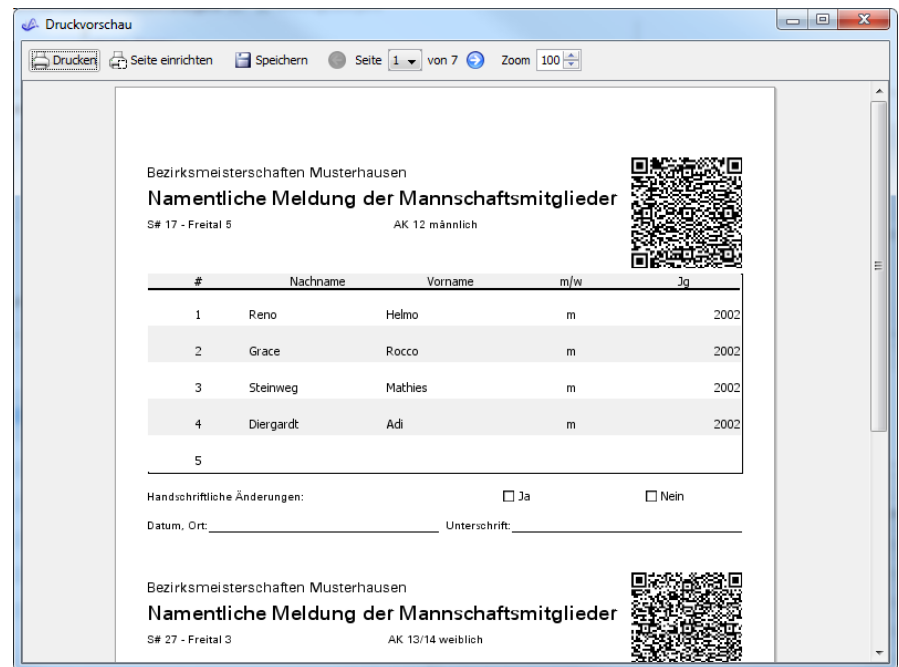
Druckvorschau

Drucken Seite einrichten Speichern Seite 1 von 7 Zoom 100

Bezirksmeisterschaften Musterhausen

Namentliche Meldung der Mannschaftsmitglieder

S# 17 - Freital 5 AK 12 männlich

| # | Nachname | Vorname | m/w | Jg |
|---|---|---|---|---|
| 1 | Reno | Helmo | m | 2002 |
| 2 | Grace | Rocco | m | 2002 |
| 3 | Steinweg | Mathies | m | 2002 |
| 4 | Diergardt | Adi | m | 2002 |
| 5 | | | | |

Handschriftliche Änderungen: ☐ Ja ☐ Nein

Datum, Ort: Unterschrift:

Bezirksmeisterschaften Musterhausen

Namentliche Meldung der Mannschaftsmitglieder

S# 27 - Freital 3 AK 13/14 weiblich